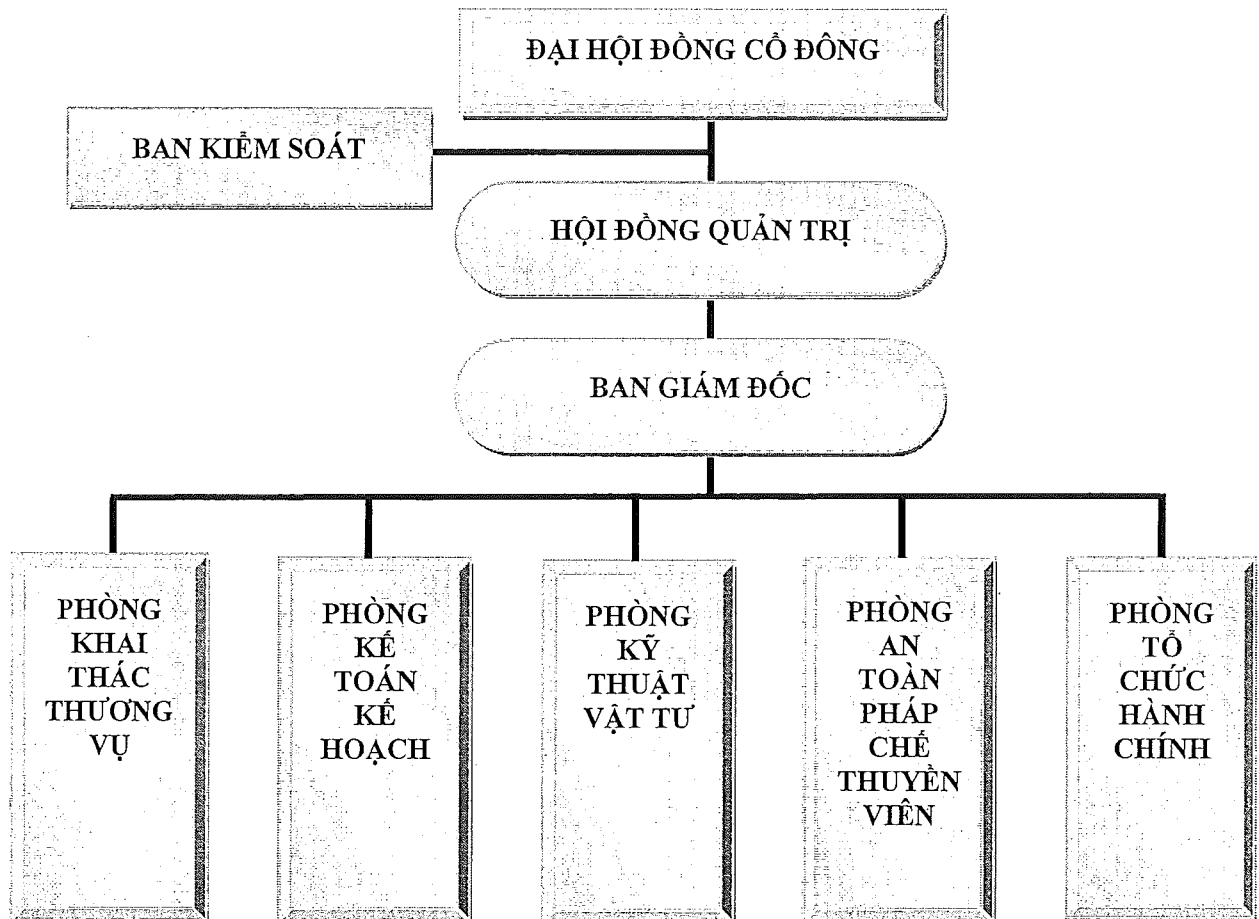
ĐẠI HỘI ĐỒNG CỔ ĐÔNG

BAN KIỂM SOÁT

HỘI ĐỒNG QUẢN TRỊ

BAN GIÁM ĐỐC

PHÒNG KHAI THÁC THƯƠNG VỤ

PHÒNG KẾ TOÁN KẾ HOẠCH

PHÒNG KỸ THUẬT VẬT TƯ

PHÒNG AN TOÀN PHÁP CHẾ THUYỀN VIÊN

PHÒNG TỔ CHỨC HÀNH CHÍNH